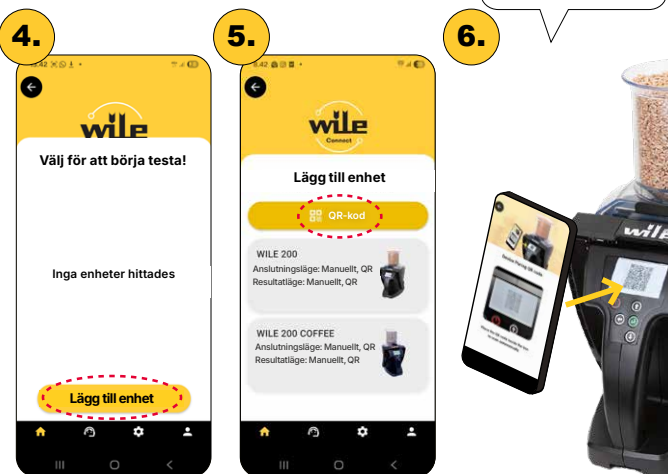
4.

5.

6.

wile

Välj för att börja testa!

Inga enheter hittades

Lägg till enhet

wile
Connect

Lägg till enhet

QR-kod

WILE 200
Anslutningsläge: Manuellt, QR
Resultatläge: Manuellt, QR

WILE 200 COFFEE
Anslutningsläge: Manuellt, QR
Resultatläge: Manuellt, QR

wile